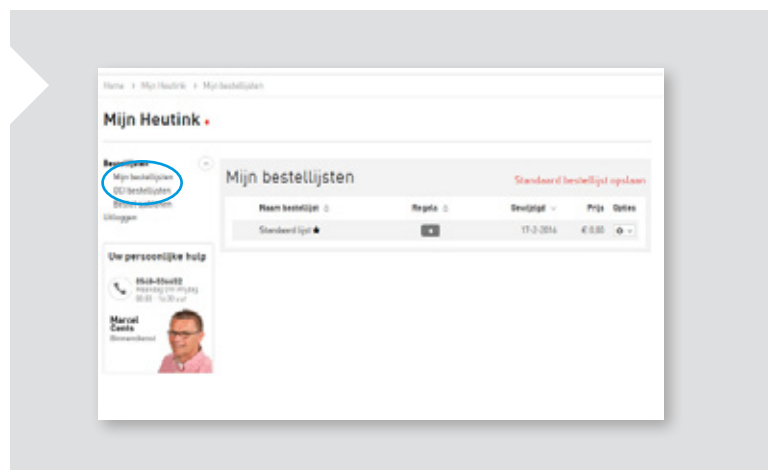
Home > Mijn Heutink > Mijn bestellijsten

Mijn Heutink

Bestellijsten
Mijn bestellijsten
OCI bestellijsten
Bestel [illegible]
Uitloggen

Uw persoonlijke hulp

0548-554492
Maandag t/m vrijdag 08:00 - 16:30 uur

Marcel Coots
Binnendienst

Mijn bestellijsten

Standaard bestellijst opslaan

| Naam bestellijst | Regels | Gewijzigd | Prijs | Opties |
|---|---|---|---|---|
| Standaard lijst ★ | | 17-2-2016 | € 0,00 | |